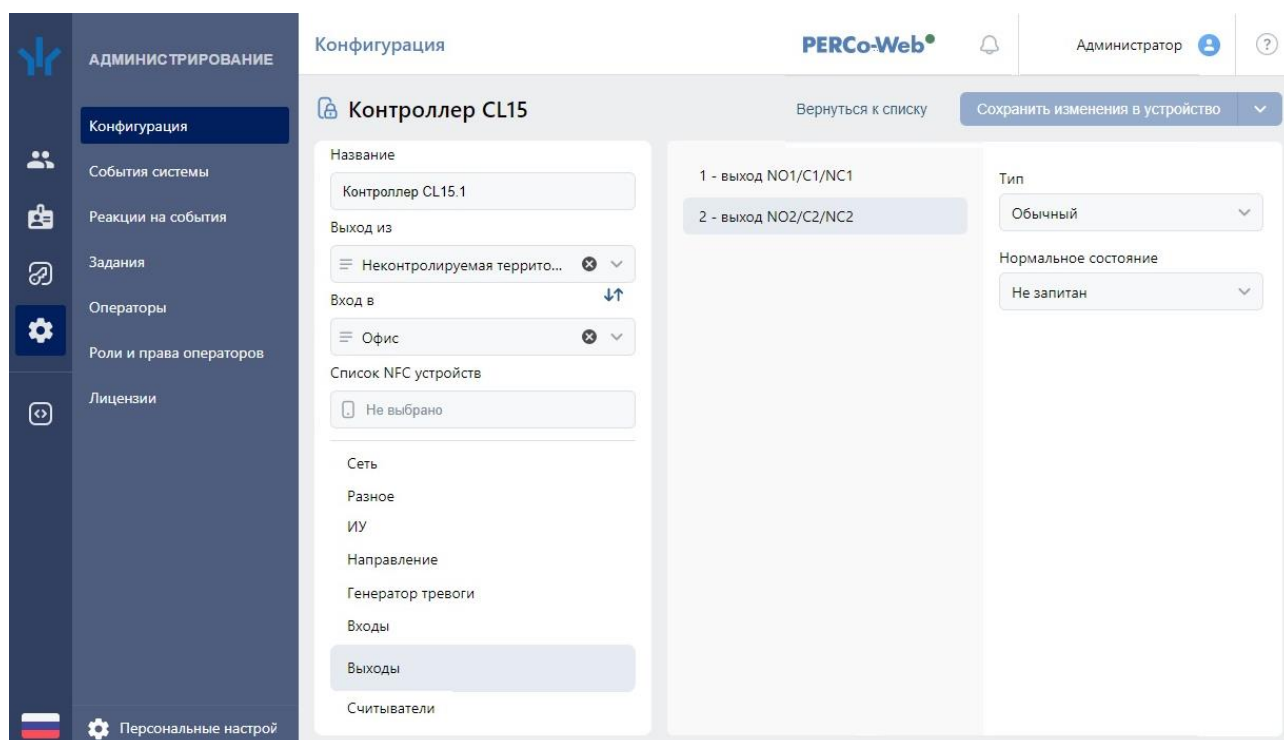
АДМИНИСТРИРОВАНИЕ

Конфигурация

События системы

Реакции на события

Задания

Операторы

Роли и права операторов

Лицензии

Персональные настрой

Конфигурация

PERCo-Web

Администратор

Контроллер CL15

Вернуться к списку

Сохранить изменения в устройство

Название

Контроллер CL15.1

Выход из

Неконтролируемая террито...

Вход в

Офис

Список NFC устройств

Не выбрано

Сеть

Разное

ИУ

Направление

Генератор тревоги

Входы

Выходы

Считыватели

1 - выход NO1/C1/NC1

2 - выход NO2/C2/NC2

Тип

Обычный

Нормальное состояние

Не запитан